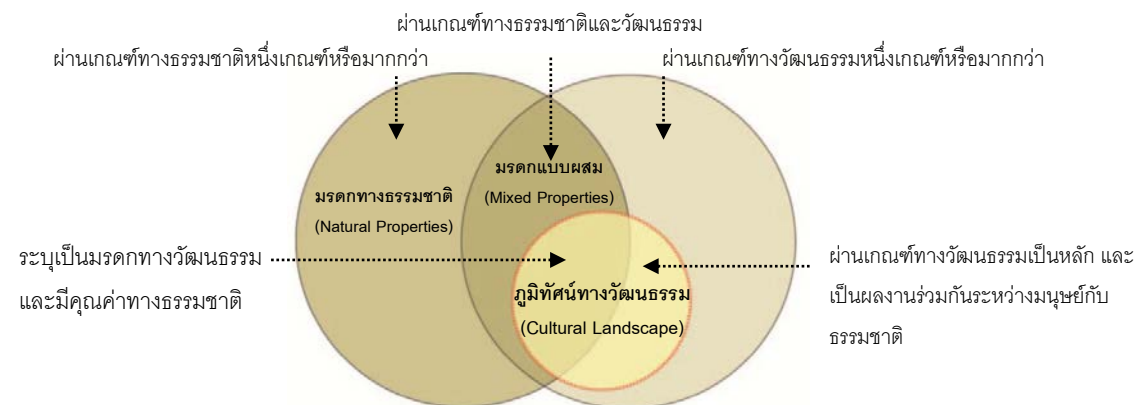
ผ่านเกณฑ์ทางธรรมชาติและวัฒนธรรม

ผ่านเกณฑ์ทางธรรมชาติหนึ่งเกณฑ์หรือมากกว่า

ผ่านเกณฑ์ทางวัฒนธรรมหนึ่งเกณฑ์หรือมากกว่า

มรดกแบบผสม
(Mixed Properties)

มรดกทางธรรมชาติ
(Natural Properties)

ระบุเป็นมรดกทางวัฒนธรรม และมีคุณค่าทางธรรมชาติ

ภูมิทัศน์ทางวัฒนธรรม
(Cultural Landscape)

ผ่านเกณฑ์ทางวัฒนธรรมเป็นหลัก และ เป็นผลงานร่วมกันระหว่างมนุษย์กับ ธรรมชาติ